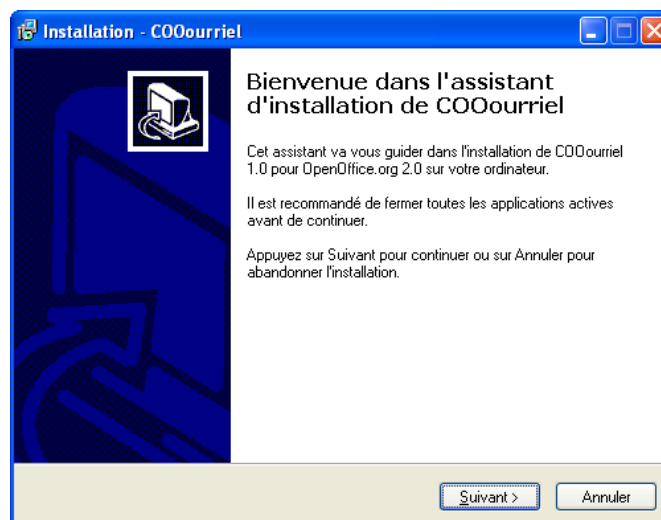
Installation - COOourriel

Bienvenue dans l'assistant d'installation de COOourriel

Cet assistant va vous guider dans l'installation de COOourriel 1.0 pour OpenOffice.org 2.0 sur votre ordinateur.

Il est recommandé de fermer toutes les applications actives avant de continuer.

Appuyez sur Suivant pour continuer ou sur Annuler pour abandonner l'installation.

Suivant >
Annuler